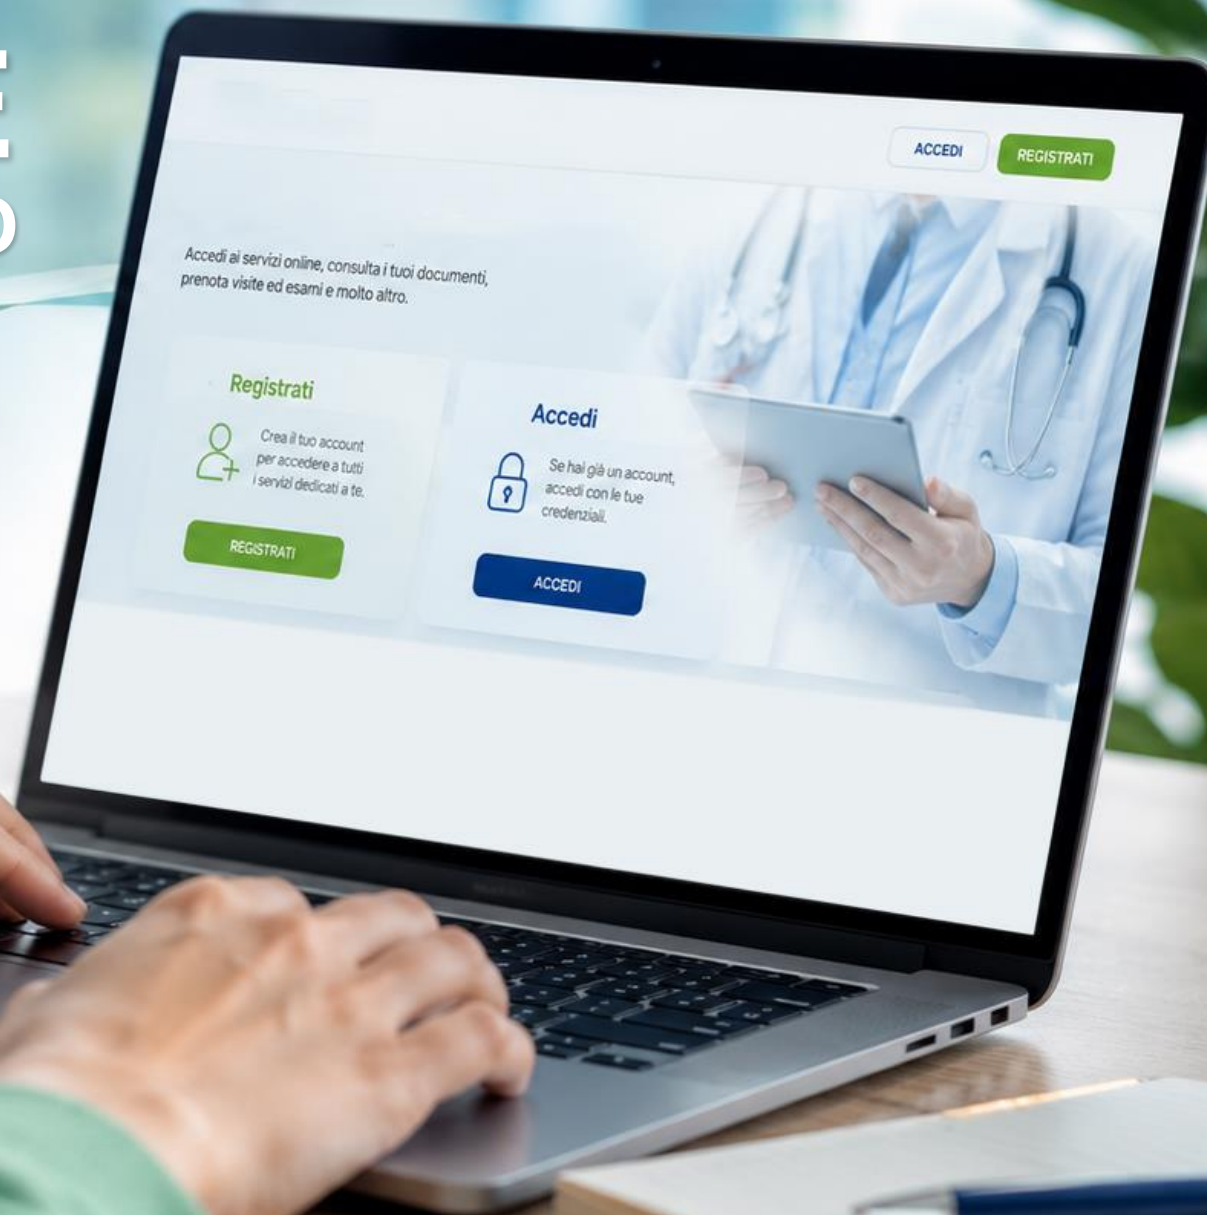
ACCEDI REGISTRATI

Accedi ai servizi online, consulta i tuoi documenti, prenota visite ed esami e molto altro.

Registrati

Crea il tuo account per accedere a tutti i servizi dedicati a te.

REGISTRATI

Accedi

Se hai già un account, accedi con le tue credenziali.

ACCEDI